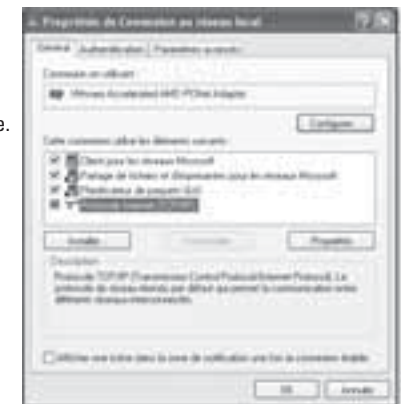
Propriétés de Connexion au réseau local

Général | Authentification | Paramètres avancés

Connexion en utilisant :

VMware Accelerated AMD PCNet Adapter

Configurer...

Cette connexion utilise les éléments suivants :

Client pour les réseaux Microsoft
Partage de fichiers et d'imprimantes pour les réseaux Microsoft
Planificateur de paquets QoS
Protocole Internet (TCP/IP)

Installer... | Désinstaller | Propriétés

Description

Protocole TCP/IP (Transmission Control Protocol/Internet Protocol). Le protocole de réseau étendu par défaut qui permet la communication entre différents réseaux interconnectés.

Afficher une icône dans la zone de notification une fois la connexion établie

OK | Annuler